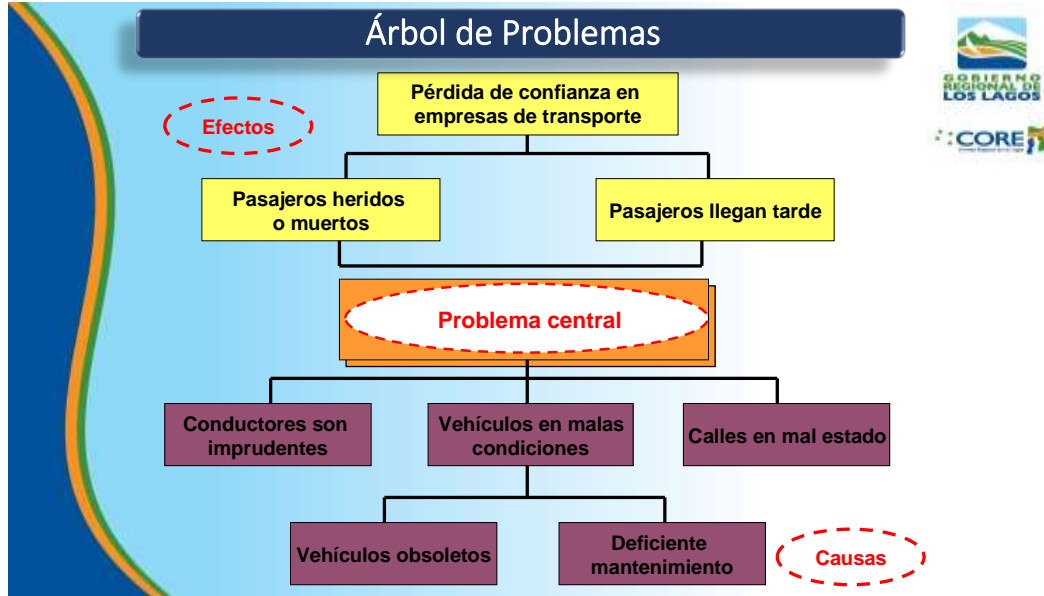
Árbol de Problemas

GOBIERNO REGIONAL DE LOS LAGOS

CORE

Efectos

Pérdida de confianza en empresas de transporte

Pasajeros heridos o muertos

Pasajeros llegan tarde

Problema central

Conductores son imprudentes

Vehículos en malas condiciones

Calles en mal estado

Vehículos obsoletos

Deficiente mantenimiento

Causas